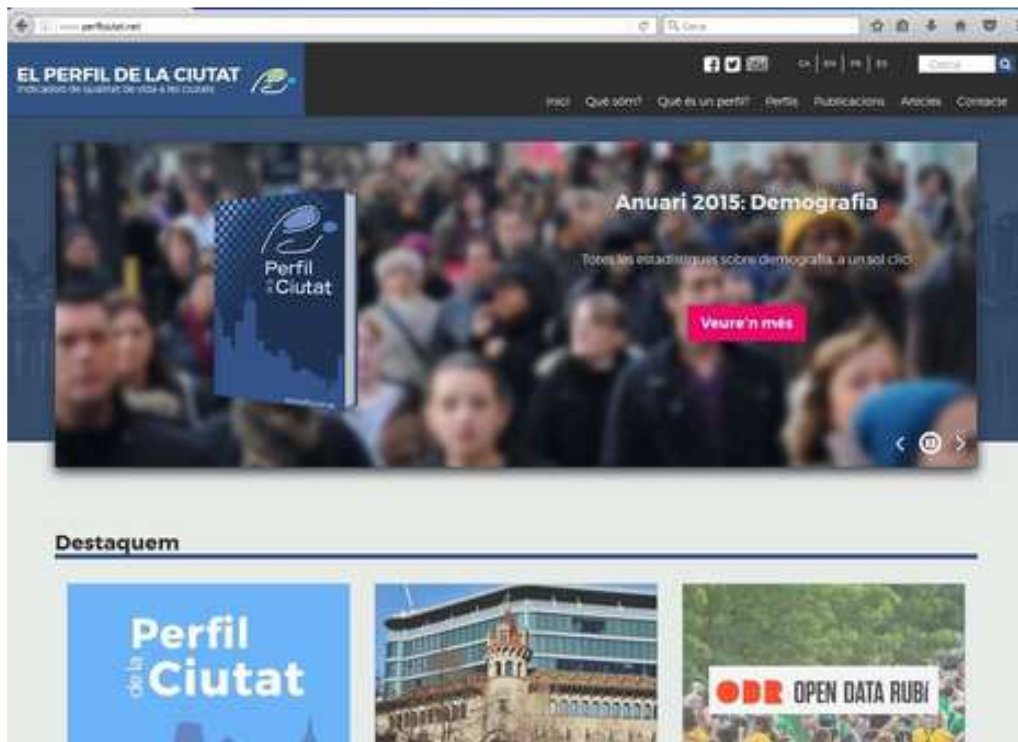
www.perfilciutat.net

Cerca

EL PERFIL DE LA CIUTAT
Indicadors de qualitat de vida a les ciutats

CA | EN | FR | ES

Cercar

Inici Què som? Què és un perfil? Perfils Publicacions Articles Contacte

Perfil de la Ciutat

Anuari 2015: Demografia

Totes les estadístiques sobre demografia, a un sol clic

Veure'n més

Destaquem

Perfil de la Ciutat

ODR OPEN DATA RUBÍ